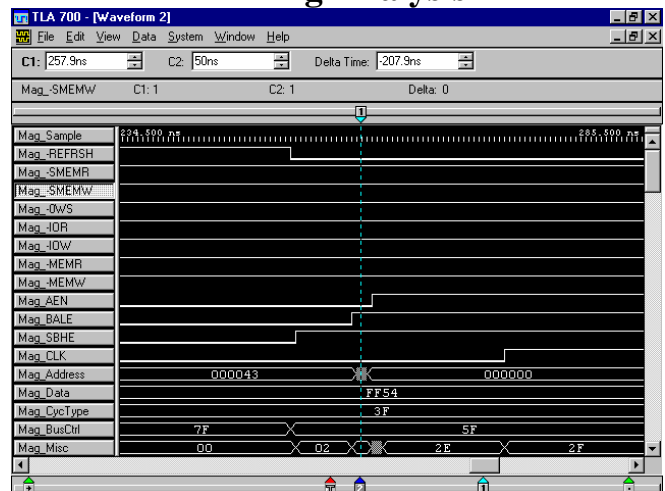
TLA 700 - [Waveform 2]

File Edit View Data System Window Help

C1: 257.9ns C2: 50ns Delta Time: -207.9ns

Mag_-SMEMW C1: 1 C2: 1 Delta: 0

Mag_Sample 234.500 ns 285.500 ns
Mag_-REFRSH
Mag_-SMEMR
Mag_-SMEMW
Mag_-0WS
Mag_-IOR
Mag_-IOW
Mag_-MEMR
Mag_-MEMW
Mag_AEN
Mag_BALE
Mag_SBHE
Mag_CLK
Mag_Address 000043 000000
Mag_Data FF54
Mag_CycType 3F
Mag_BusCtrl 7F 5F
Mag_Misc 00 02 2E 2F